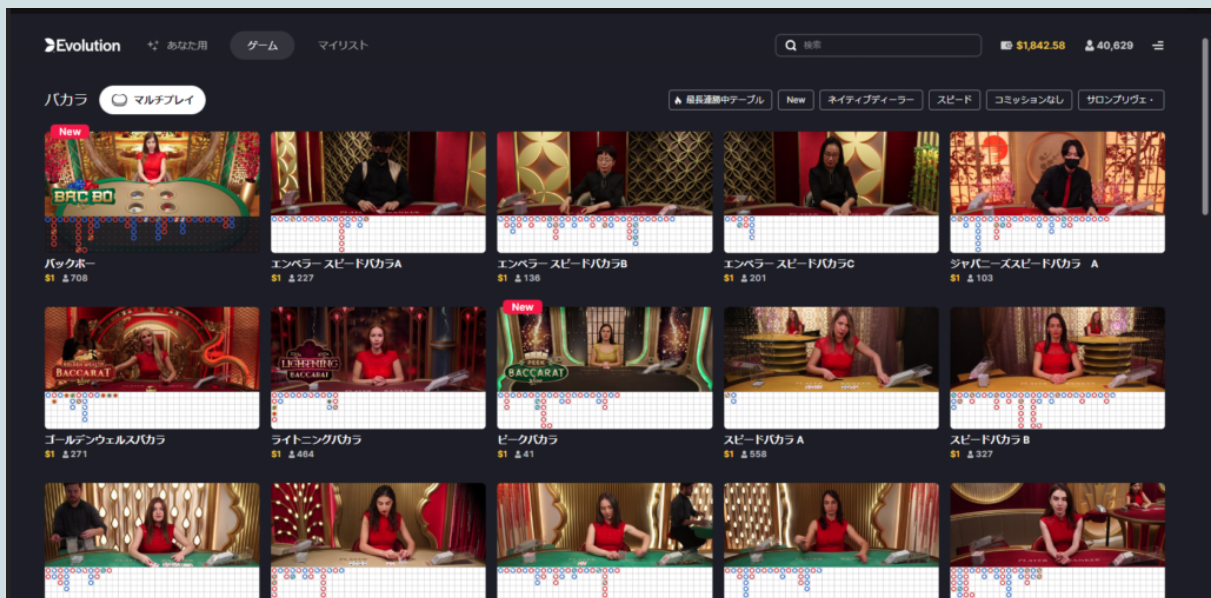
Evolution あなた用 ゲーム マイリスト

検索

$1,842.58 40,629

バカラ マルチプレイ

最長連勝中テーブル New ネイティブディーラー スピード コミッションなし サロンプリヴェ・

New
BAC BO
バックボー
$1 708

エンペラー スピードバカラA
$1 227

エンペラー スピードバカラB
$1 136

エンペラー スピードバカラC
$1 201

ジャパニーズスピードバカラ A
$1 103

BACCARAT
ゴールデンウェルスバカラ
$1 271

LIGHTNING BACCARAT
ライトニングバカラ
$1 464

New
PEEK BACCARAT
ピークバカラ
$1 41

スピードバカラ A
$1 558

スピードバカラ B
$1 327